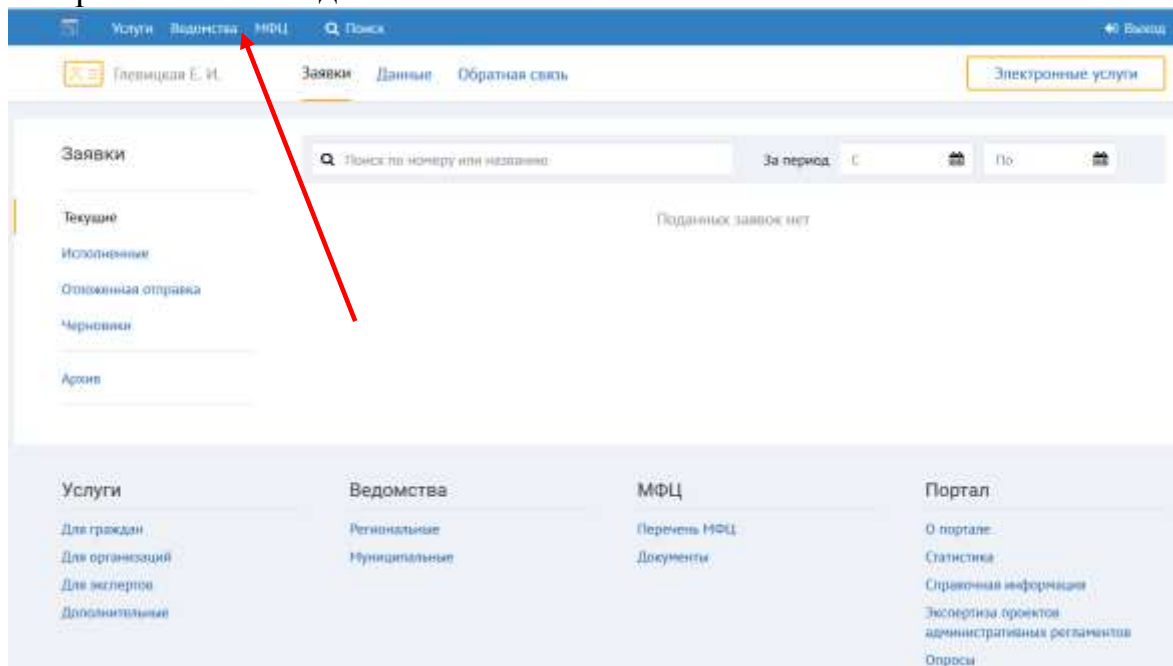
Услуги Ведомства МФЦ Поиск Выход

Глевицкая Е. И. Заявки Данные Обратная связь Электронные услуги

Заявки

Поиск по номеру или названию За период С По

Текущие
Исполненные
Отложенная отправка
Черновики
Архив

Поданных заявок нет

Услуги
Для граждан
Для организаций
Для экспертов
Дополнительные

Ведомства
Региональные
Муниципальные

МФЦ
Перечень МФЦ
Документы

Портал
О портале
Статистика
Справочная информация
Экспертиза проектов административных регламентов
Опросы